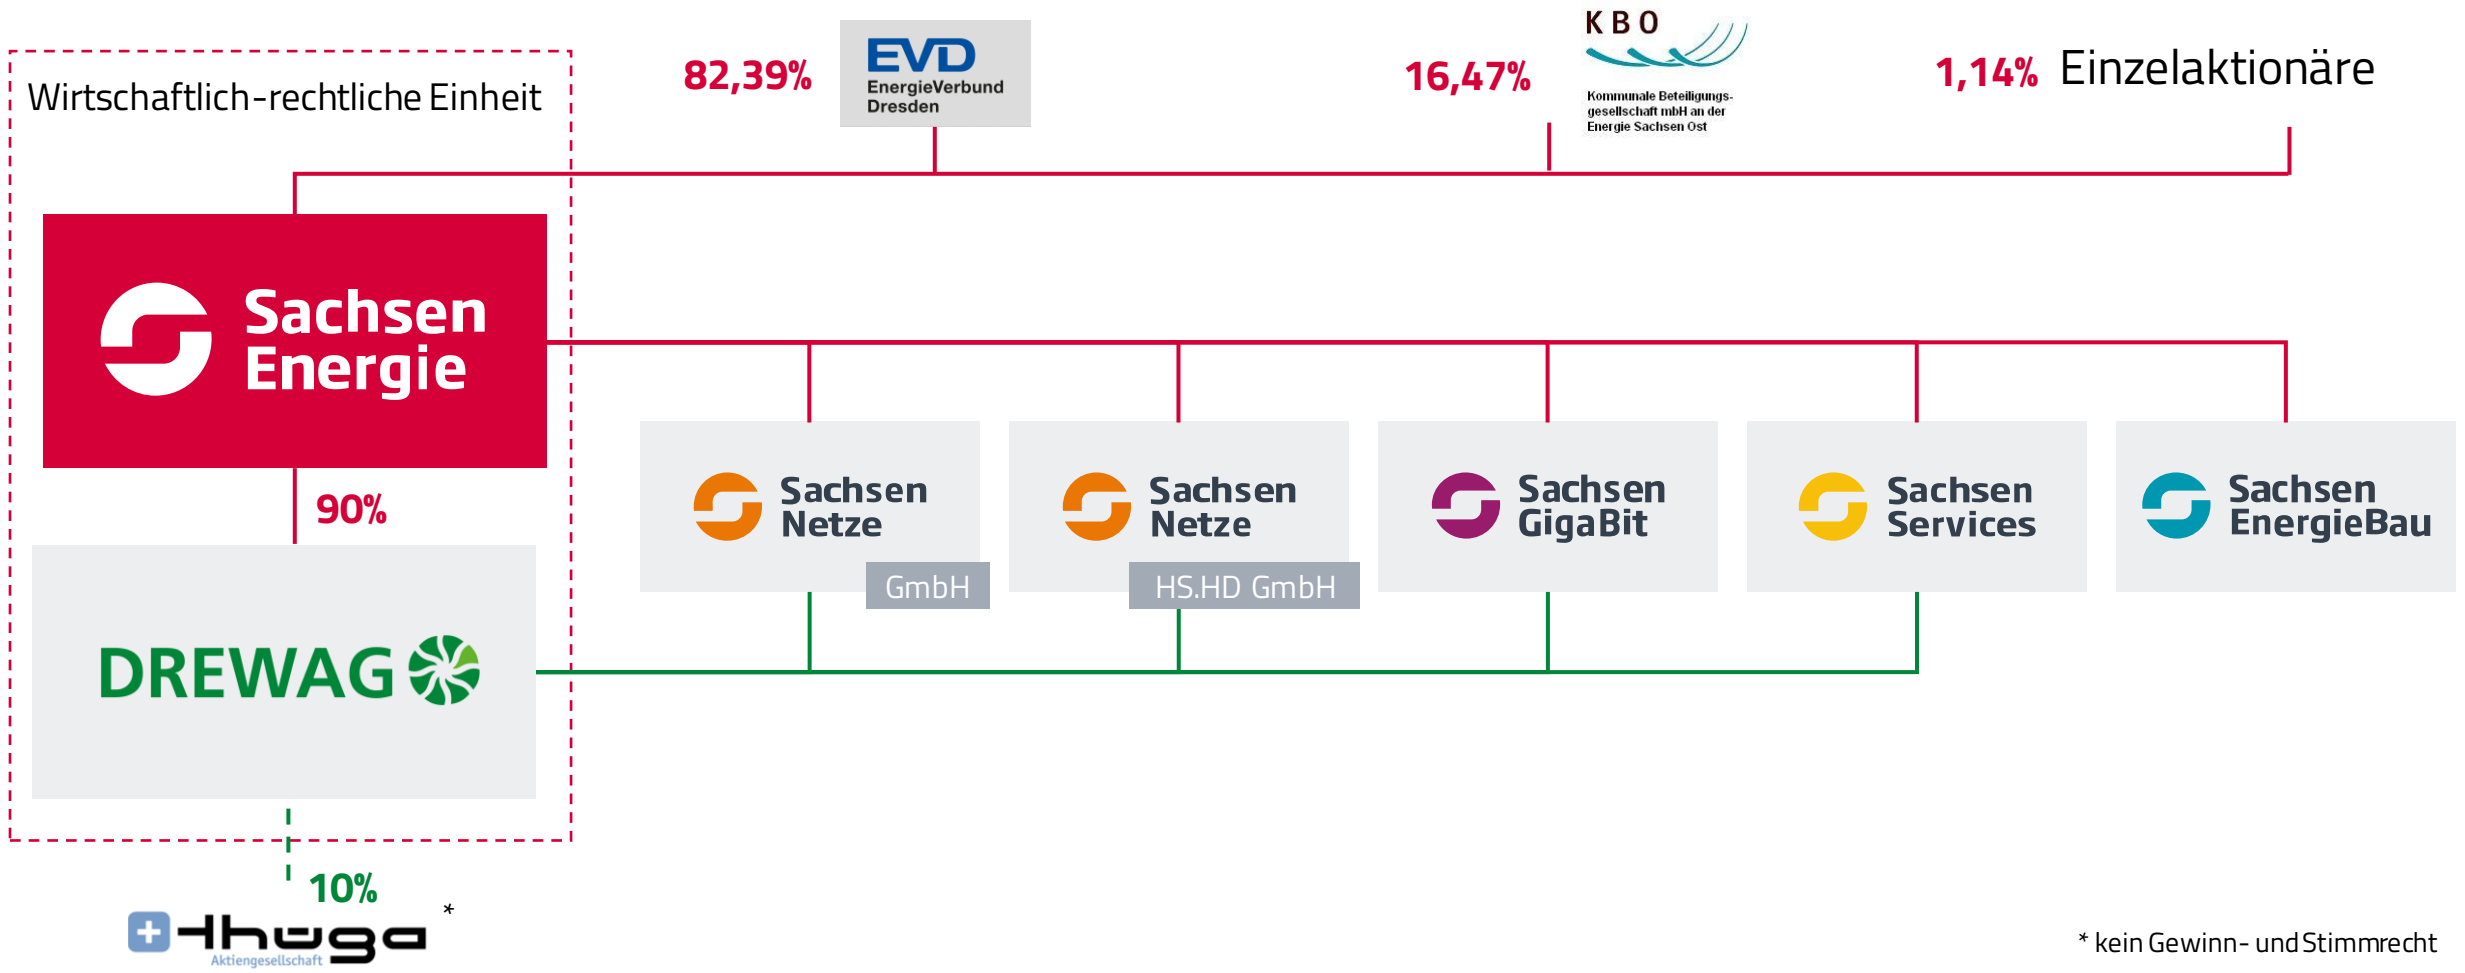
Wirtschaftlich-rechtliche Einheit

82,39%

EVD
EnergieVerbund
Dresden

16,47%

KBO
Kommunale Beteiligungsgesellschaft mbH an der Energie Sachsen Ost

1,14% Einzelaktionäre

Sachsen
Energie

90%

DREWAG

Sachsen
Netze
GmbH

Sachsen
Netze
HS.HD GmbH

Sachsen
GigaBit

Sachsen
Services

Sachsen
EnergieBau

10%

thüga
Aktiengesellschaft
*

* kein Gewinn- und Stimmrecht